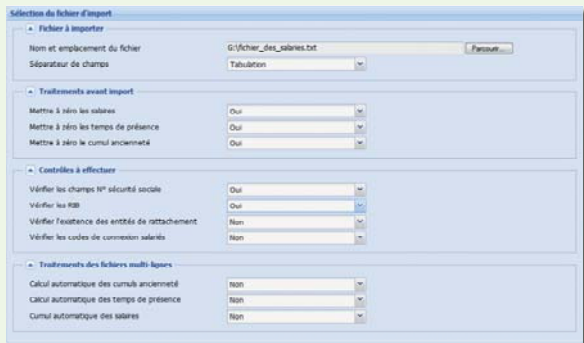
Sélection du fichier d'import

Fichier à importer

Nom et emplacement du fichier
G:\fichier_des_salaries.txt
Parcourir...

Séparateur de champs
Tabulation

Traitements avant import

Mettre à zéro les salaires
Oui

Mettre à zéro les temps de présence
Oui

Mettre à zéro le cumul ancienneté
Oui

Contrôles à effectuer

Vérifier les champs N° sécurité sociale
Oui

Vérifier les RIB
Oui

Vérifier l'existence des entités de rattachement
Non

Vérifier les codes de connexion salariés
Non

Traitements des fichiers multi-lignes

Calcul automatique des cumuls ancienneté
Non

Calcul automatique des temps de présence
Non

Cumul automatique des salaires
Non